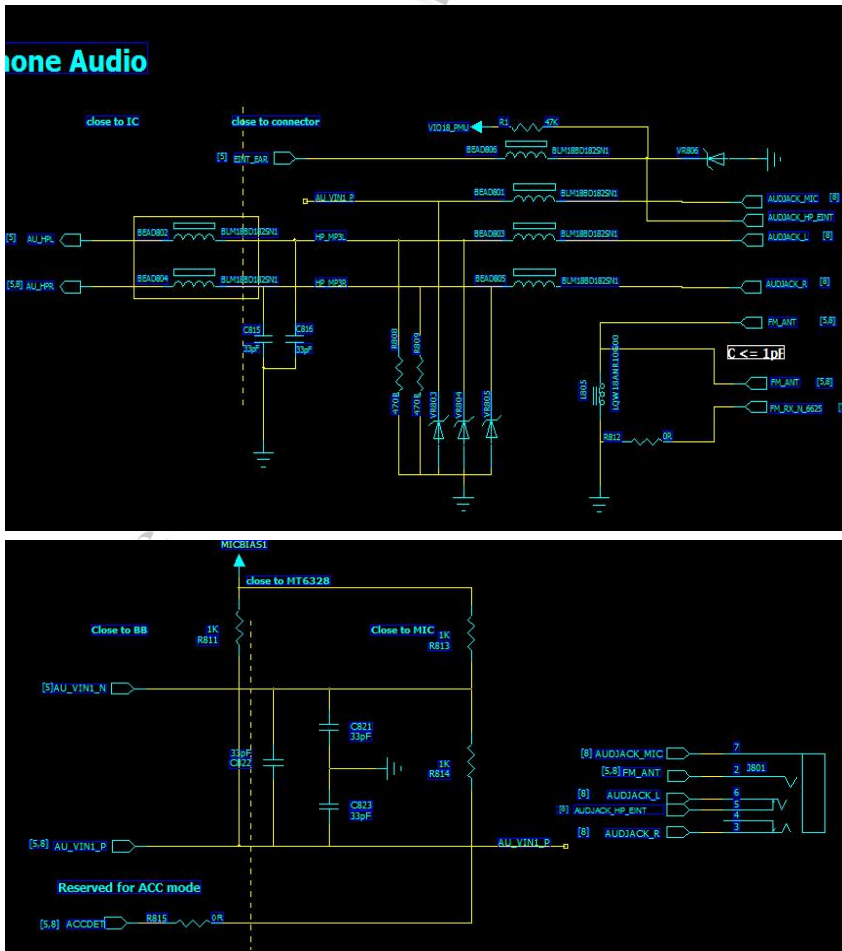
hone Audio

close to IC

close to connector

VIO18_PMU

R1

47K

[5] EINT_BAR

BEAD806

BLM18BD182SN1

VR806

AU_VIN1_P

BEAD801

BLM18BD182SN1

AUDJACK_MIC [8]

AUDJACK_HP_EINT

[5] AU_HPL

BEAD802

BLM18BD182SN1

HP_MP3L

BEAD803

BLM18BD182SN1

AUDJACK_L [8]

[5,8] AU_HPR

BEAD804

BLM18BD182SN1

HP_MP3R

BEAD805

BLM18BD182SN1

AUDJACK_R [8]

FM_ANT [5,8]

C815
33pF

C816
33pF

R808

R809

470R

470R

VR803

VR804

VR805

L805

LQW18AN8100G00

C <= 1pF

FM_ANT [5,8]

FM_RX_N_6625

R812

0R

MICBIAS1

close to MT6328

Close to BB

1K
R811

Close to MIC

1K
R813

[5]AU_VIN1_N

C821
33pF

33pF
C822

1K
R814

C823
33pF

[8] AUDJACK_MIC

7

[5,8] FM_ANT

2

J801

[8] AUDJACK_L

6

[8] AUDJACK_HP_EINT

5

4

[8] AUDJACK_R

3

[5,8] AU_VIN1_P

AU_VIN1_P

Reserved for ACC mode

[5,8] ACCDET

R815

0R